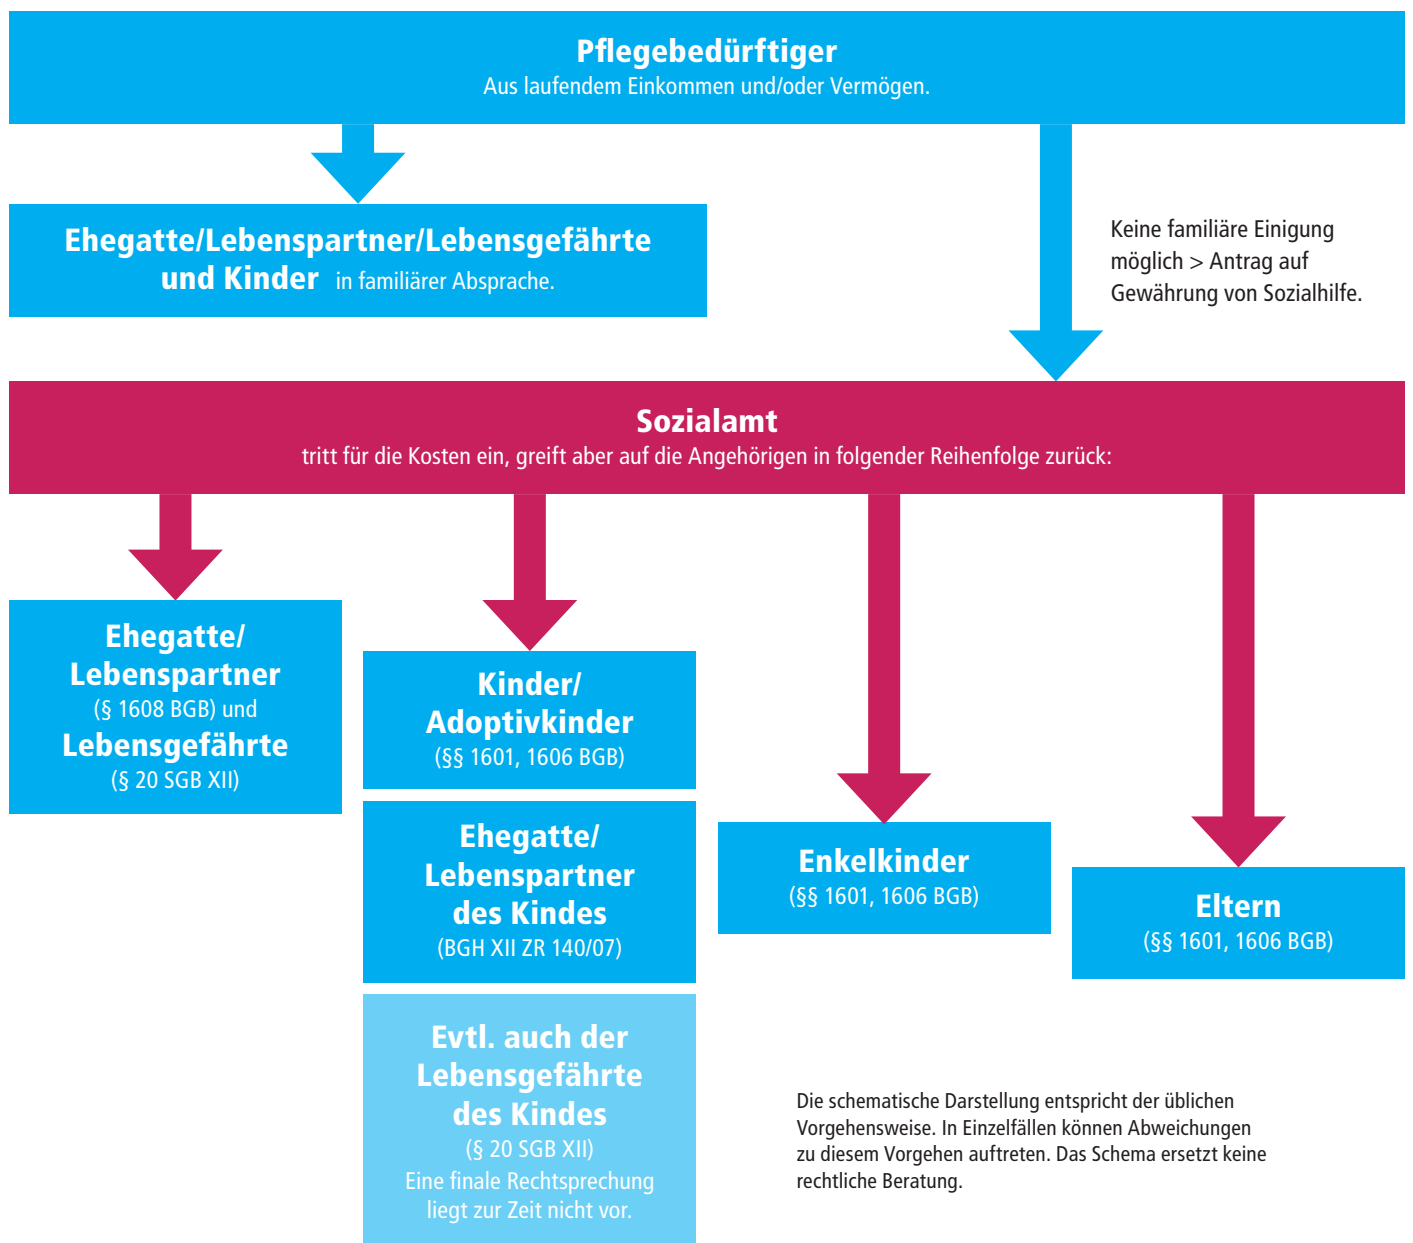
Pflegebedürftiger
Aus laufendem Einkommen und/oder Vermögen.

Ehegatte/Lebenspartner/Lebensgefährte und Kinder in familiärer Absprache.

Keine familiäre Einigung möglich > Antrag auf Gewährung von Sozialhilfe.

Sozialamt
tritt für die Kosten ein, greift aber auf die Angehörigen in folgender Reihenfolge zurück:

Ehegatte/ Lebenspartner (§ 1608 BGB) und Lebensgefährte (§ 20 SGB XII)

Kinder/ Adoptivkinder (§§ 1601, 1606 BGB)

Ehegatte/ Lebenspartner des Kindes (BGH XII ZR 140/07)

Evtl. auch der Lebensgefährte des Kindes (§ 20 SGB XII) Eine finale Rechtsprechung liegt zur Zeit nicht vor.

Enkelkinder (§§ 1601, 1606 BGB)

Eltern (§§ 1601, 1606 BGB)

Die schematische Darstellung entspricht der üblichen Vorgehensweise. In Einzelfällen können Abweichungen zu diesem Vorgehen auftreten. Das Schema ersetzt keine rechtliche Beratung.